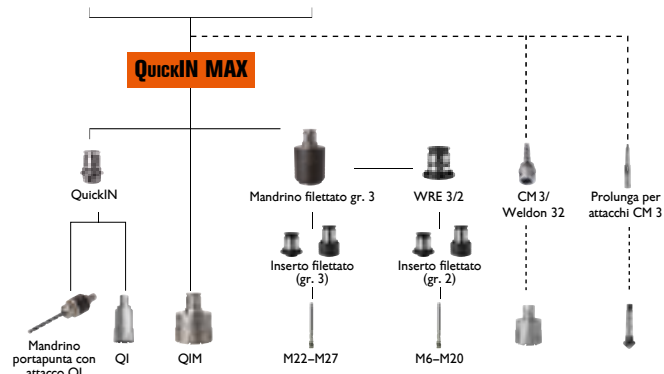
QuickIN MAX

QuickIN

Mandrino filettato gr. 3

WRE 3/2

CM 3/ Weldon 32

Prolunga per attacchi CM 3

Inserto filettato (gr. 3)

Inserto filettato (gr. 2)

Mandrino portapunta con attacco QI

QI

QIM

M22–M27

M6–M20